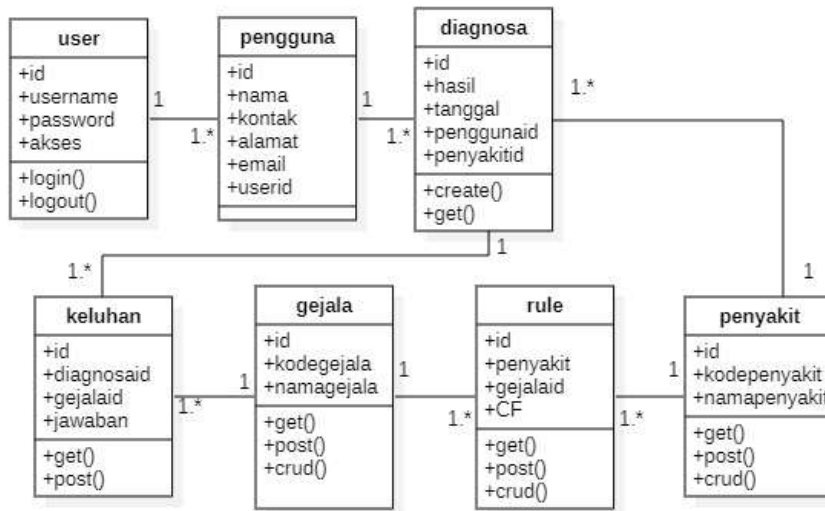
user
+id
+username
+password
+akses
+login()
+logout()

1

1.*

pengguna
+id
+nama
+kontak
+alamat
+email
+userid

1

1.*

diagnosa
+id
+hasil
+tanggal
+penggunaid
+penyakitid
+create()
+get()

1.*

1

1.*

1

keluhan
+id
+diagnosaid
+gejalaid
+jawaban
+get()
+post()

1.*

1

gejala
+id
+kodegejala
+namagejala
+get()
+post()
+crud()

1

1.*

rule
+id
+penyakit
+gejalaid
+CF
+get()
+post()
+crud()

1.*

1

penyakit
+id
+kodepenyakit
+namapenyakit
+get()
+post()
+crud()